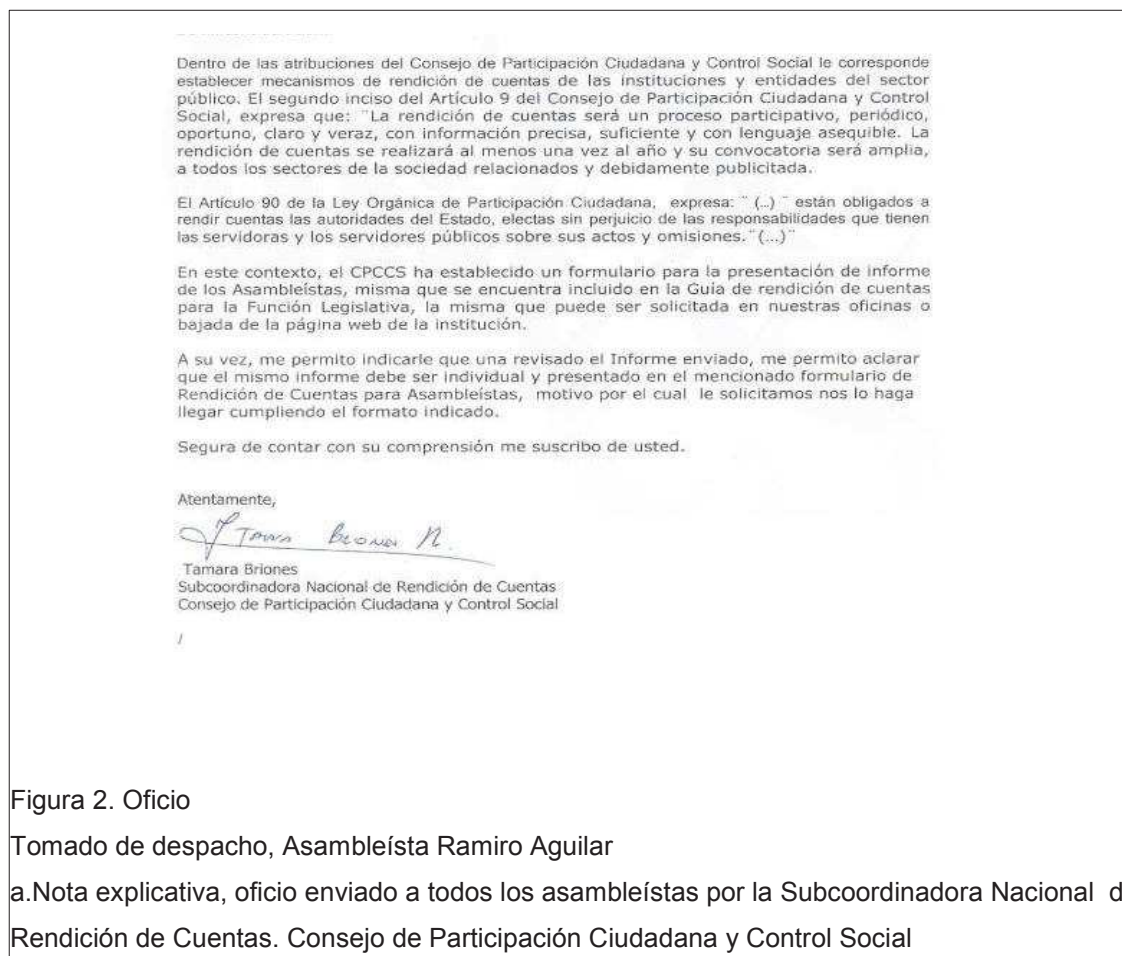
Dentro de las atribuciones del Consejo de Participación Ciudadana y Control Social le corresponde establecer mecanismos de rendición de cuentas de las instituciones y entidades del sector público. El segundo inciso del Artículo 9 del Consejo de Participación Ciudadana y Control Social, expresa que: "La rendición de cuentas será un proceso participativo, periódico, oportuno, claro y veraz, con información precisa, suficiente y con lenguaje asequible. La rendición de cuentas se realizará al menos una vez al año y su convocatoria será amplia, a todos los sectores de la sociedad relacionados y debidamente publicitada.

El Artículo 90 de la Ley Orgánica de Participación Ciudadana, expresa: " (...) " están obligados a rendir cuentas las autoridades del Estado, electas sin perjuicio de las responsabilidades que tienen las servidoras y los servidores públicos sobre sus actos y omisiones." (...)"

En este contexto, el CPCCS ha establecido un formulario para la presentación de informe de los Asambleístas, misma que se encuentra incluido en la Guía de rendición de cuentas para la Función Legislativa, la misma que puede ser solicitada en nuestras oficinas o bajada de la página web de la institución.

A su vez, me permito indicarle que una revisado el Informe enviado, me permito aclarar que el mismo informe debe ser individual y presentado en el mencionado formulario de Rendición de Cuentas para Asambleístas, motivo por el cual le solicitamos nos lo haga llegar cumpliendo el formato indicado.

Segura de contar con su comprensión me suscribo de usted.

Atentamente,

Tamara Briones N.

Tamara Briones
Subcoordinadora Nacional de Rendición de Cuentas
Consejo de Participación Ciudadana y Control Social

/

Figura 2. Oficio
Tomado de despacho, Asambleísta Ramiro Aguilar
a.Nota explicativa, oficio enviado a todos los asambleístas por la Subcoordinadora Nacional d
Rendición de Cuentas. Consejo de Participación Ciudadana y Control Social